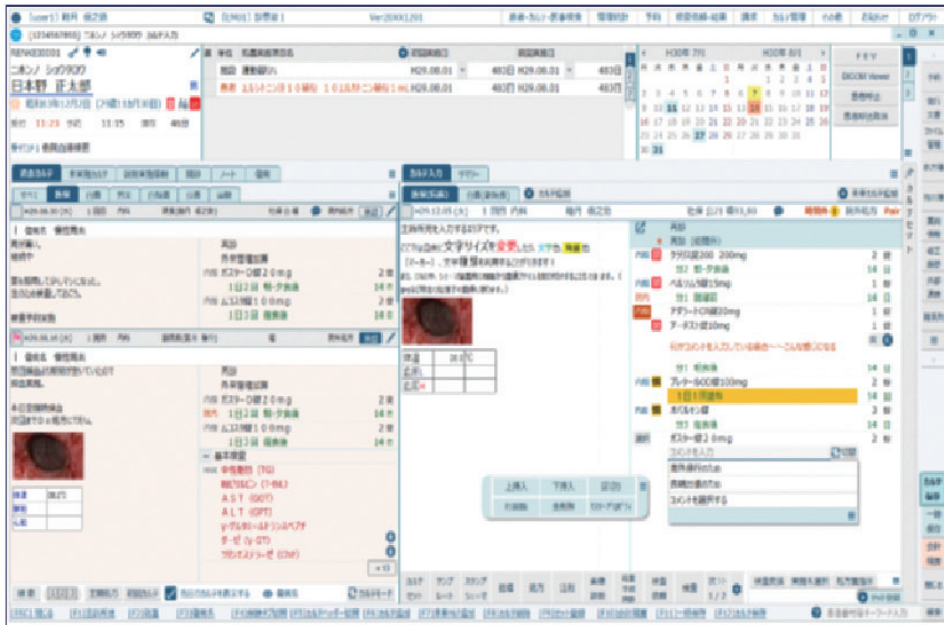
[user1] 鈴木 優之助　[SJ401] 診察室1　Ver20001201　患者・カルテ一覧参照　環境設定　予約　検査依頼・結果　請求　カルテ管理　その他　お知らせ　ログアウト

[1234567890] ニホンノ ショウタロウ カルテ入力

ニホンノ ショウタロウ
日本野 正太郎
昭和30年12月7日 (74歳11か月18日)

受付 11:25　予約 11:35　割付 48分

日本野 正太郎様 いつもお世話になっております

病名　病名開始日　開始日　終了日
既往 逆流性食道炎 H29.08.01 483日 H29.08.01 483日
慢性 エルシトニン注 10単位 1日1回 H29.08.01 483日 H29.08.01 483日

H30年 7月　H30年 8月
日 月 火 水 木 金 土
1 2 3 4 5 6 7
8 9 10 11 12 13 14
15 16 17 18 19 20 21
22 23 24 25 26 27 28
29 30 31
1 2 3 4
5 6 7 8 9 10 11
12 13 14 15 16 17 18
19 20 21 22 23 24 25
26 27 28 29 30 31

PEV
DICOM Viewer
患者検索
患者検索結果

過去カルテ　未来処方カルテ　診療情報提供　検診　ノート　保険
すべて　診療　自費　労災　自賠責　公費　診断

H29.08.20 (火)　1回目　内科　病名　処方

1 症状名 慢性胃炎
胃が痛い。
食欲中
胃を服用して少しずつになった。
生化は検査して正常です。
検査予約実施

処方
外来管理加算
内服 ガスター D錠 20mg 2錠
1日2回 朝・夕食後 14日
内服 ムコスタ錠 100mg 2錠
1日3回 毎食後 14日

H29.08.05 (月)　1回目　内科

1 症状名 慢性胃炎
胃の調子が悪いとのことで
検査実施。
本日胃カメラ検査を
実施後異状なし。

処方
外来管理加算
内服 ガスター D錠 20mg 2錠
院内 1日2回 朝・夕食後 14日
内服 ムコスタ錠 100mg 2錠
1日3回 毎食後 14日
検体検査
血液検査 (TG)
総ビリルビン (T-BIL)
AST (GOT)
ALT (GPT)
γ-グルタミルトランスペプチ
ダーゼ (γ-GTP)
クレアチニン (CRE)

体温
血圧
脈拍

カルテ入力　ゴバス
実施(記録)　自費(検査等)　カルテ記載

H29.12.05 (火)　1回目　内科　診療科 病名　社保 会社名 年月日　既往　処方　Pair

主訴病歴を入力するエリアです。
エディタ記述で文字サイズを変更したり、文字色、背景色
(マーカー)、文字修飾を設定することができます。
また、DICOM ショートカット画像や外部画像等を貼り付けることができます。

体温 36.5℃
血圧
脈拍

処方 (処置薬)
内服 ラシックス錠 20 200mg 2 錠
分2 朝・夕食後 14 日
内服 ペルサンチン錠 25mg 1 錠
分1 朝食後 14 日
院内 アダラート CR錠 20mg 1 錠
内服 アーチスト錠 10mg 1 錠
分1 朝食後 14 日
フリーコメントを入力している場合へ〜こんな感じになる
分1 朝食後
内服 ブレディーMOD錠 100mg 2 錠
1日1回朝食
内服 ホクルセン錠 3 錠
分3 毎食後 14 日
頓服 ガスター D錠 20mg 1 錠
コメントを入力
疼痛時内服のため
発熱時服薬のため
コメントを選択する

上挿入　下挿入　区切
削除　全削除　カウンターバッテル

カルテ　サンプ　スタンプ
セット　シート　シェーマ　処置　処方　注射　検査　画像　手術　検体　検査　次回
1/2

検査履歴　病名一括入力

検索　文書　文書処方　前回処方　当日カルテを表示する　印刷　カルテモード

[F5] 閉じる [F1] 日付移動 [F2] 前回コピー [F3] 処方 [F4] 検査 [F5] 印刷 [F6] カルテ [F7] 病名 [F8] 処方 [F9] 予約 [F10] 検体 [F11] 画像 [F12] 文書

キーワード入力